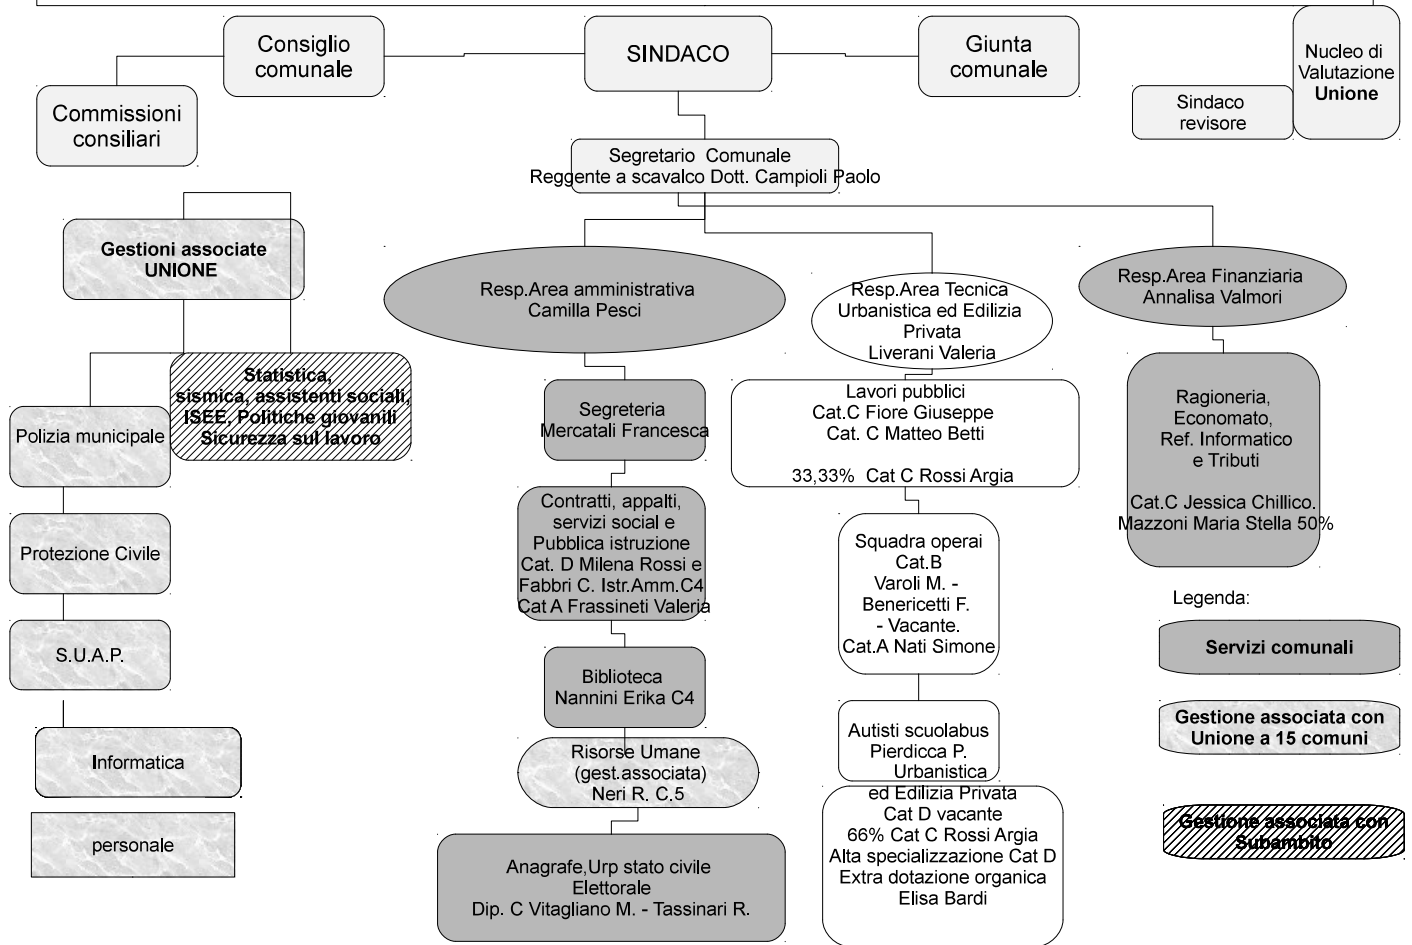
Consiglio comunale

SINDACO

Giunta comunale

Nucleo di Valutazione **Unione**

Commissioni consiliari

Sindaco revisore

Segretario Comunale
Reggente a scavalco Dott. Campioli Paolo

**Gestioni associate UNIONE**

Resp.Area amministrativa
Camilla Pesci

Resp.Area Tecnica
Urbanistica ed Edilizia Privata
Liverani Valeria

Resp.Area Finanziaria
Annalisa Valmori

**Statistica, sismica, assistenti sociali, ISEE, Politiche giovanili Sicurezza sul lavoro**

Polizia municipale

Protezione Civile

S.U.A.P.

Informatica

personale

Segreteria
Mercatali Francesca

Contratti, appalti, servizi social e Pubblica istruzione
Cat. D Milena Rossi e Fabbri C. Istr.Amm.C4
Cat A Frassineti Valeria

Biblioteca
Nannini Erika C4

Risorse Umane (gest.associata)
Neri R. C.5

Anagrafe,Urp stato civile
Elettorale
Dip. C Vitagliano M. - Tassinari R.

Lavori pubblici
Cat.C Fiore Giuseppe
Cat. C Matteo Betti

33,33% Cat C Rossi Argia

Squadra operai
Cat.B
Varoli M. -
Benericetti F.
- Vacante.
Cat.A Nati Simone

Autisti scuolabus
Pierdicca P.

Urbanistica ed Edilizia Privata
Cat D vacante
66% Cat C Rossi Argia
Alta specializzazione Cat D
Extra dotazione organica
Elisa Bardi

Ragioneria,
Economato,
Ref. Informatico
e Tributi

Cat.C Jessica Chillico.
Mazzoni Maria Stella 50%

Legenda:

**Servizi comunali**

**Gestione associata con Unione a 15 comuni**

**Gestione associata con Subambito**